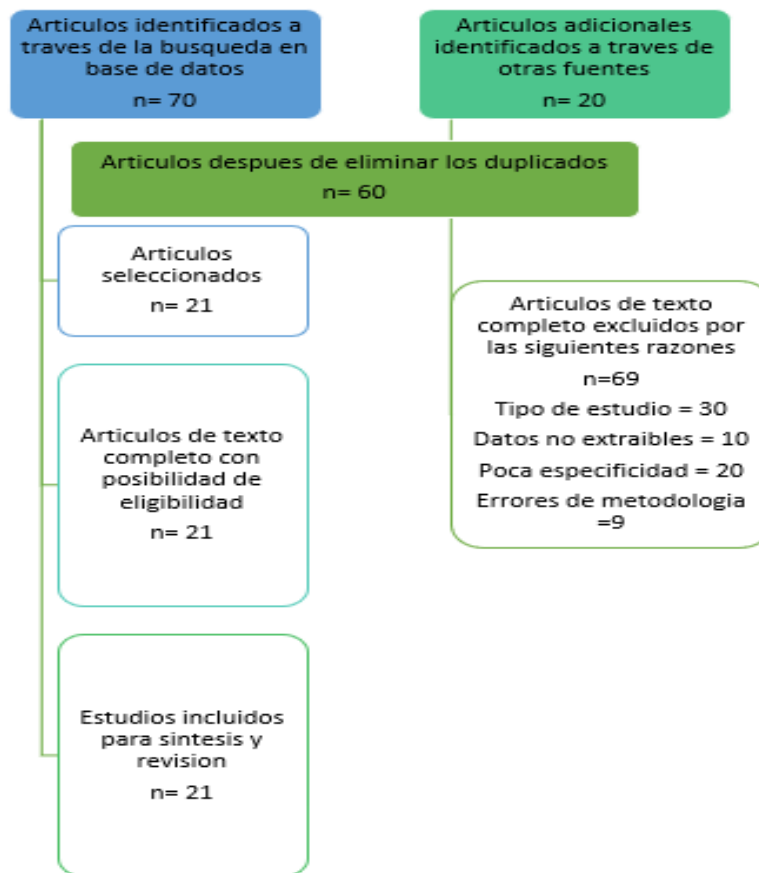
Articulos identificados a traves de la busqueda en base de datos
n= 70

Articulos adicionales identificados a traves de otras fuentes
n= 20

Articulos despues de eliminar los duplicados
n= 60

Articulos seleccionados
n= 21

Articulos de texto completo excluidos por las siguientes razones
n=69
Tipo de estudio = 30
Datos no extraibles = 10
Poca especificidad = 20
Errores de metodologia =9

Articulos de texto completo con posibilidad de eligibilidad
n= 21

Estudios incluidos para sintesis y revision
n= 21